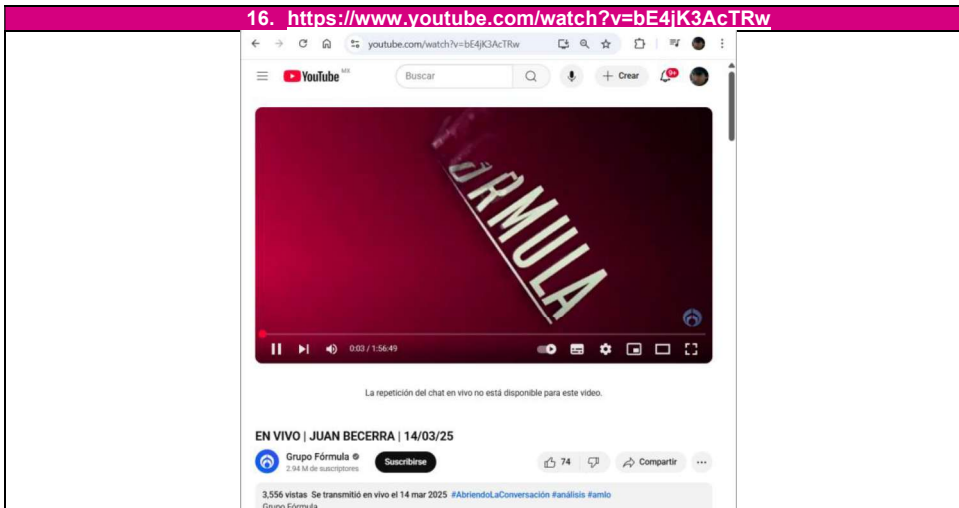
16. https://www.youtube.com/watch?v=bE4jK3AcTRw

youtube.com/watch?v=bE4jK3AcTRw

YouTube MX

Buscar

+ Crear

9+

ÓRMULA

0:03 / 1:56:49

La repetición del chat en vivo no está disponible para este video.

EN VIVO | JUAN BECERRA | 14/03/25

Grupo Fórmula
2.94 M de suscriptores

Suscribirse

74

Compartir

...

3,556 vistas Se transmitió en vivo el 14 mar 2025 #AbriendoLaConversación #análisis #amlo
Grupo Fórmula